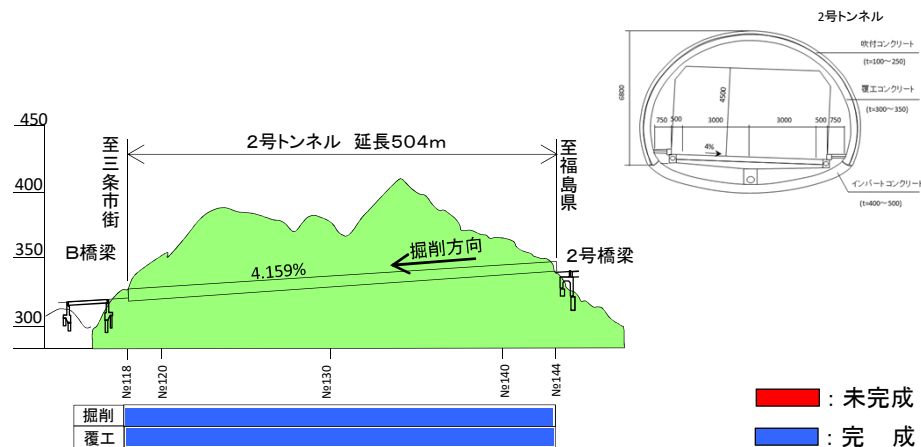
2号トンネル

吹付コンクリート
(t=100～250)
覆工コンクリート
(t=300～350)
インバートコンクリート
(t=400～500)
6800
4500
750 500 3000 3000 500 750
4%

450
400
350
300

至三条市街
2号トンネル 延長504m
至福島県

B橋梁
2号橋梁
掘削方向
4.159%

№118
№120
№130
№140
№144

掘削
覆工

: 未完成
: 完 成